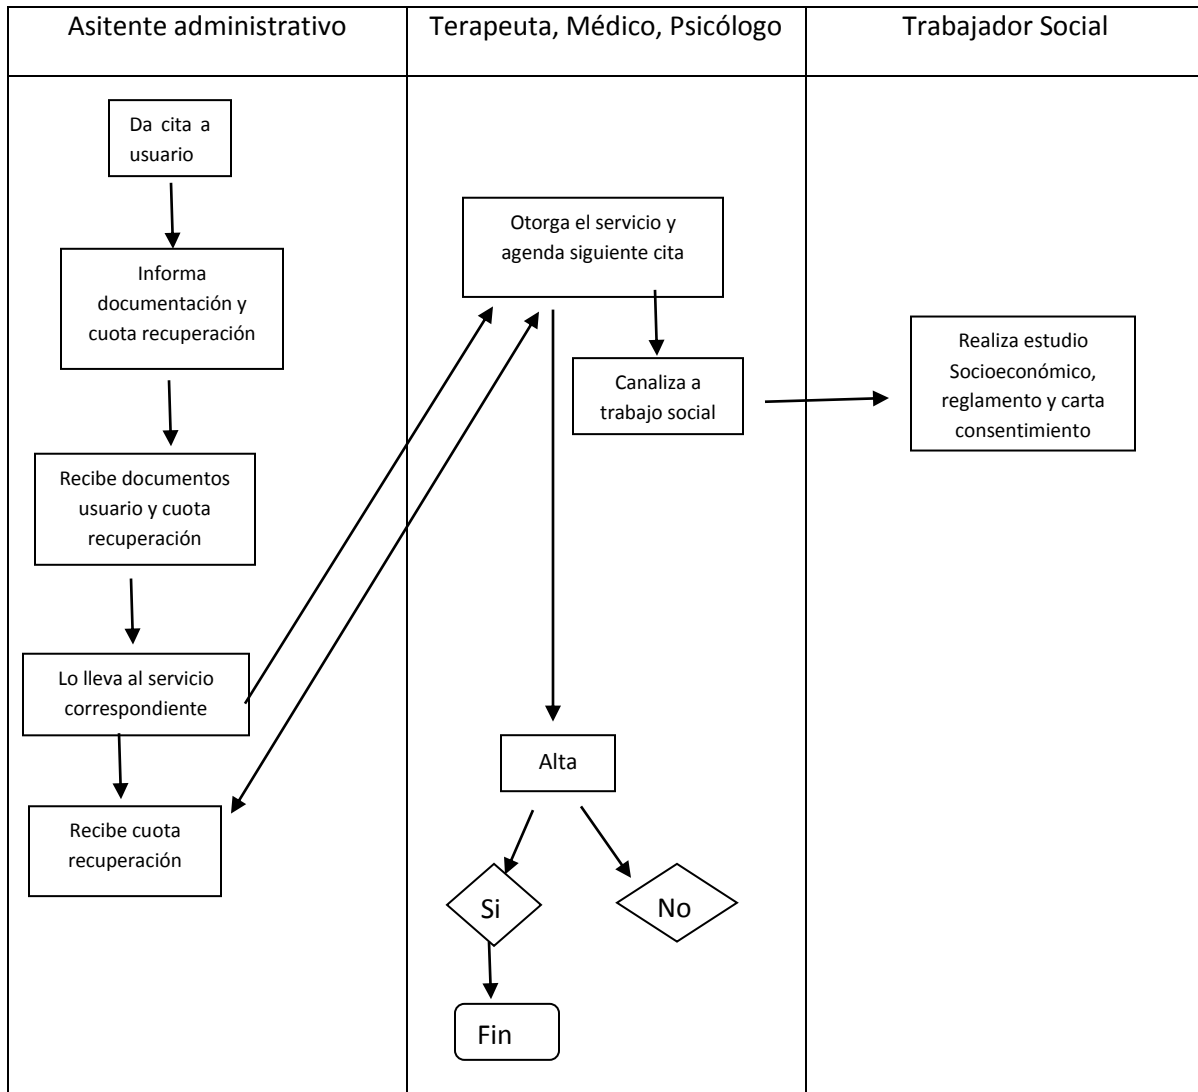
Asitente administrativo

Da cita a usuario

Informa documentación y cuota recuperación

Recibe documentos usuario y cuota recuperación

Lo lleva al servicio correspondiente

Recibe cuota recuperación

Terapeuta, Médico, Psicólogo

Otorga el servicio y agenda siguiente cita

Canaliza a trabajo social

Alta

Si

No

Fin

Trabajador Social

Realiza estudio Socioeconómico, reglamento y carta consentimiento